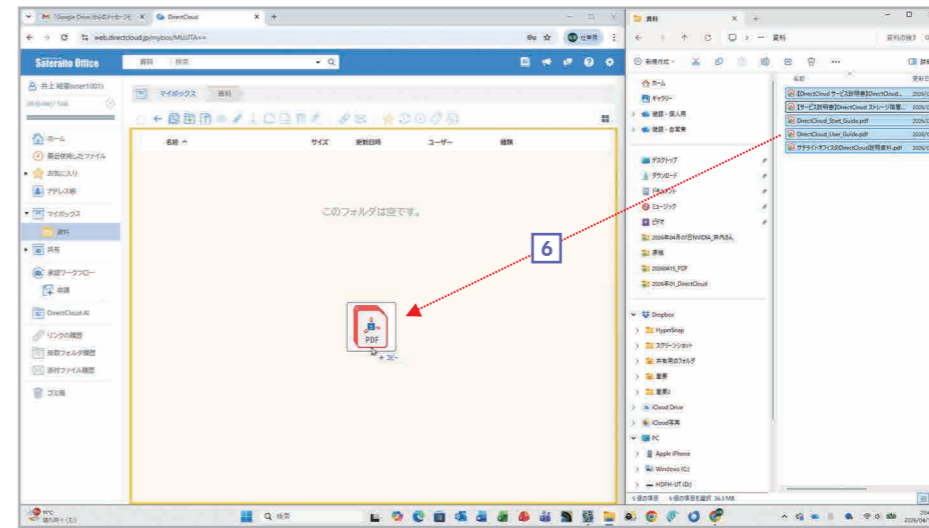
「Google Drive」からのメッセージ
DirectCloud
web.directcloud.jp/mybox/MUJITA==
仕事用
Sateraito Office
資料
検索
井上 絵里(user1001)
ホーム
最近使用したファイル
お気に入り
アドレス帳
マイボックス
資料
共有
承認ワークフロー
申請
DirectCloud AI
リンクの履歴
投稿フォルダ履歴
添付ファイル履歴
ゴミ箱
マイボックス
資料
名前
サイズ
更新日時
ユーザー
種類
このフォルダは空です。
PDF
+ コピー
6
資料
新規作成
ホーム
ギャラリー
デスクトップ
ダウンロード
ドキュメント
ピクチャ
ミュージック
ビデオ
2026年04月07日NVIDIA_井内さん
素材
20260415_PDF
2026年01_DirectCloud
Dropbox
HyperSnap
スクリーンショット
共有用のフォルダ
重要
重要2
iCloud Drive
iCloud写真
PC
Apple iPhone
Windows (C:)
HDPH-UT (D:)
名前
更新日時
【DirectCloud サービス説明書】DirectCloud...
【サービス説明書】DirectCloud ストレージ階層...
DirectCloud_Start_Guide.pdf
DirectCloud_User_Guide.pdf
サテライトオフィスのDirectCloud説明資料.pdf
5 個の項目
5 個の項目を選択 36.3 MB
検索